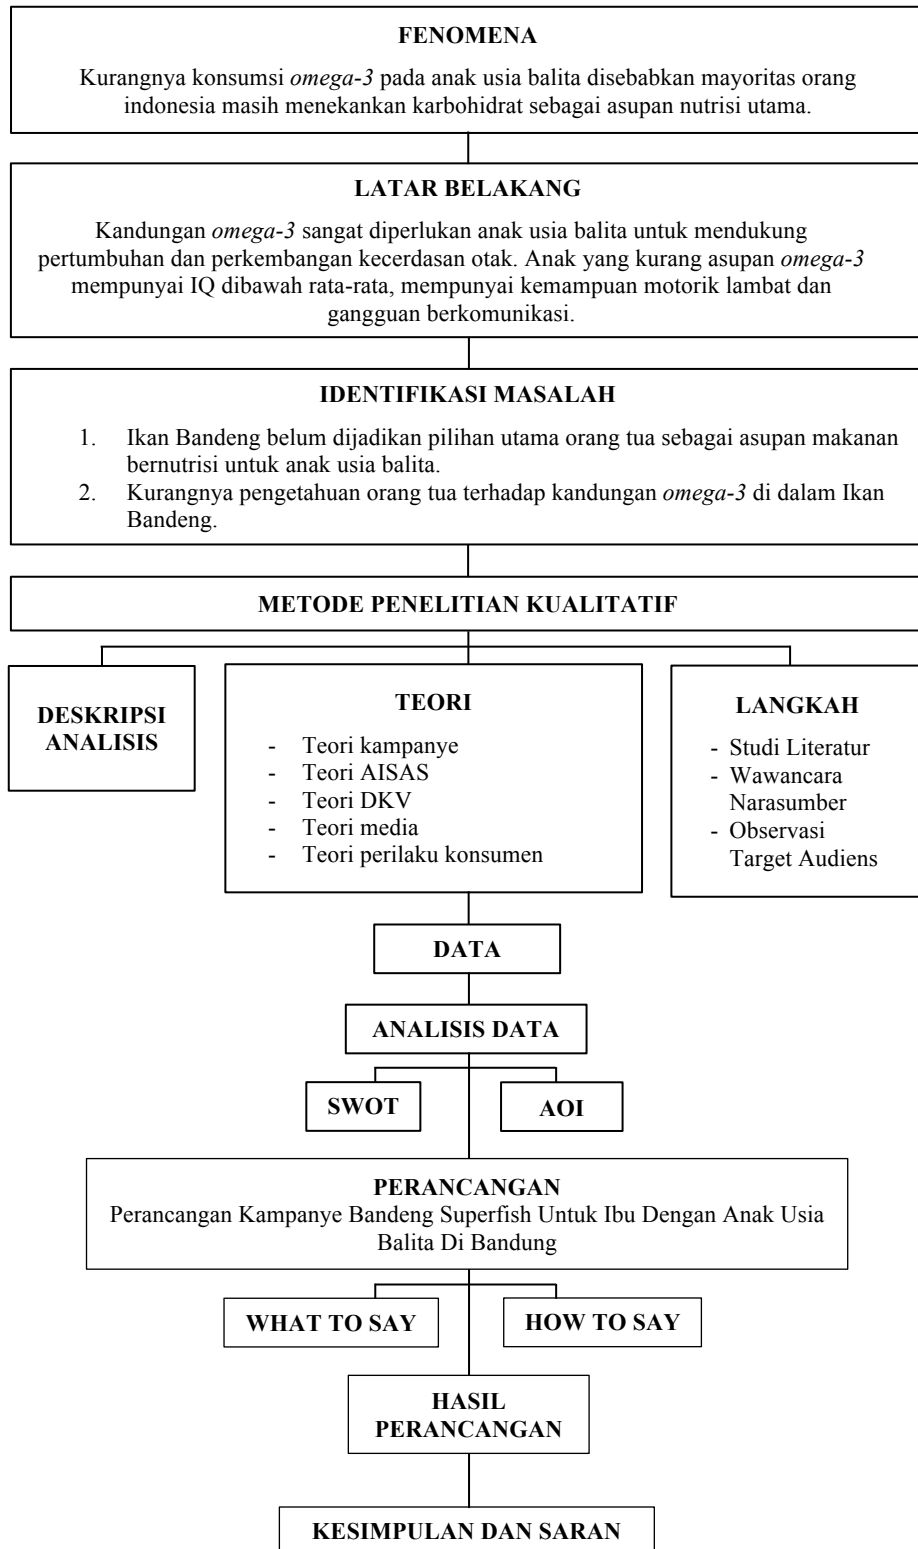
FENOMENA

Kurangnya konsumsi omega-3 pada anak usia balita disebabkan mayoritas orang indonesia masih menekankan karbohidrat sebagai asupan nutrisi utama.

LATAR BELAKANG

Kandungan omega-3 sangat diperlukan anak usia balita untuk mendukung pertumbuhan dan perkembangan kecerdasan otak. Anak yang kurang asupan omega-3 mempunyai IQ dibawah rata-rata, mempunyai kemampuan motorik lambat dan gangguan berkomunikasi.

IDENTIFIKASI MASALAH

1. Ikan Bandeng belum dijadikan pilihan utama orang tua sebagai asupan makanan bernutrisi untuk anak usia balita.
2. Kurangnya pengetahuan orang tua terhadap kandungan omega-3 di dalam Ikan Bandeng.

METODE PENELITIAN KUALITATIF

DESKRIPSI ANALISIS

TEORI
- Teori kampanye
- Teori AISAS
- Teori DKV
- Teori media
- Teori perilaku konsumen

LANGKAH
- Studi Literatur
- Wawancara Narasumber
- Observasi Target Audiens

DATA

ANALISIS DATA

SWOT

AOI

PERANCANGAN
Perancangan Kampanye Bandeng Superfish Untuk Ibu Dengan Anak Usia Balita Di Bandung

WHAT TO SAY

HOW TO SAY

HASIL PERANCANGAN

KESIMPULAN DAN SARAN